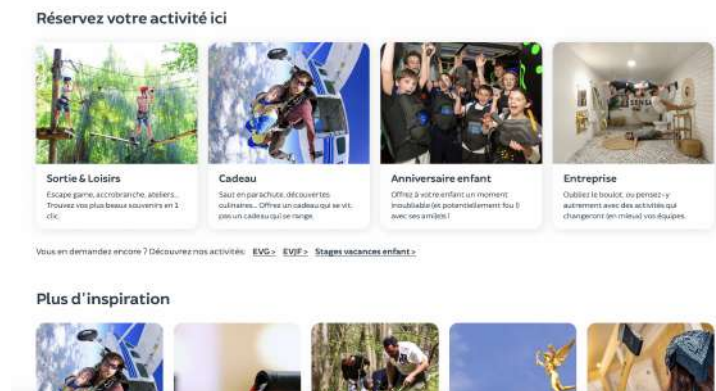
Réservez votre activité ici

Sortie & Loisirs
Escape game, accrobranche, ateliers... Trouvez vos plus beaux souvenirs en 1 clic.

Cadeau
Saut en parachute, découvertes culinaires... Offrez un cadeau qui se vit, pas un cadeau qui se range.

Anniversaire enfant
Offrez à votre enfant un moment inoubliable (et potentiellement fou !) avec ses ami(e)s !

Entreprise
Oubliez le boulot, ou pensez-y autrement avec des activités qui changeront (en mieux) vos équipes.

Vous en demandez encore ? Découvrez nos activités : EVG > EVJF > Stages vacances enfant >

Plus d'inspiration